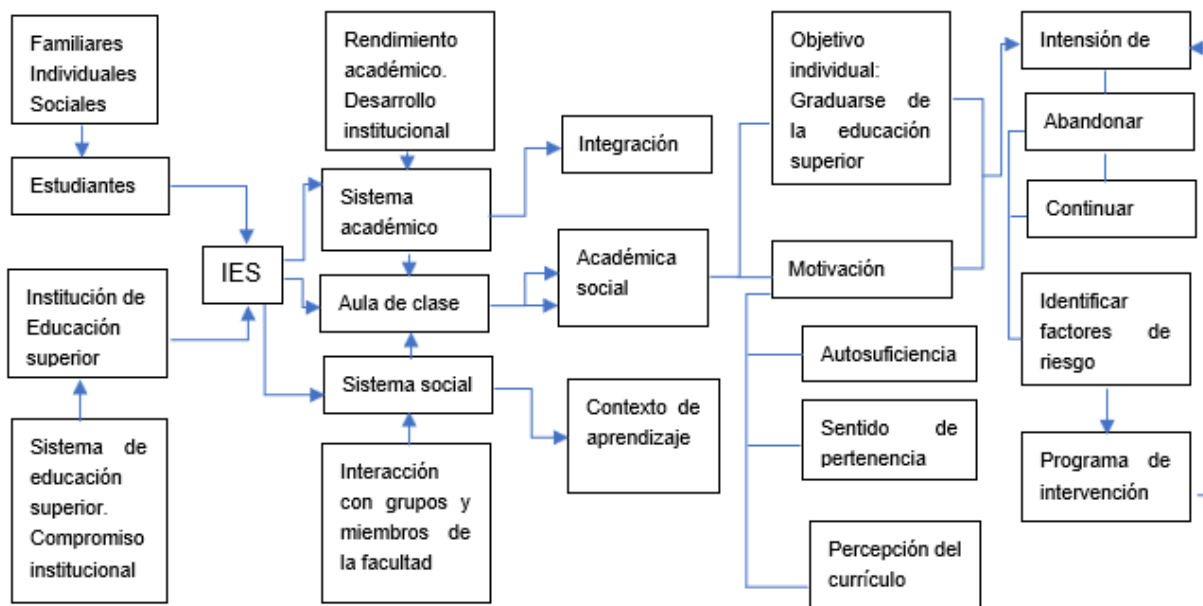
Familiares Individuales Sociales

Estudiantes

Institución de Educación superior

Sistema de educación superior. Compromiso institucional

IES

Rendimiento académico. Desarrollo institucional

Sistema académico

Aula de clase

Sistema social

Interacción con grupos y miembros de la facultad

Integración

Académica social

Contexto de aprendizaje

Objetivo individual: Graduarse de la educación superior

Motivación

Autosuficiencia

Sentido de pertenencia

Percepción del currículo

Intensión de

Abandonar

Continuar

Identificar factores de riesgo

Programa de intervención